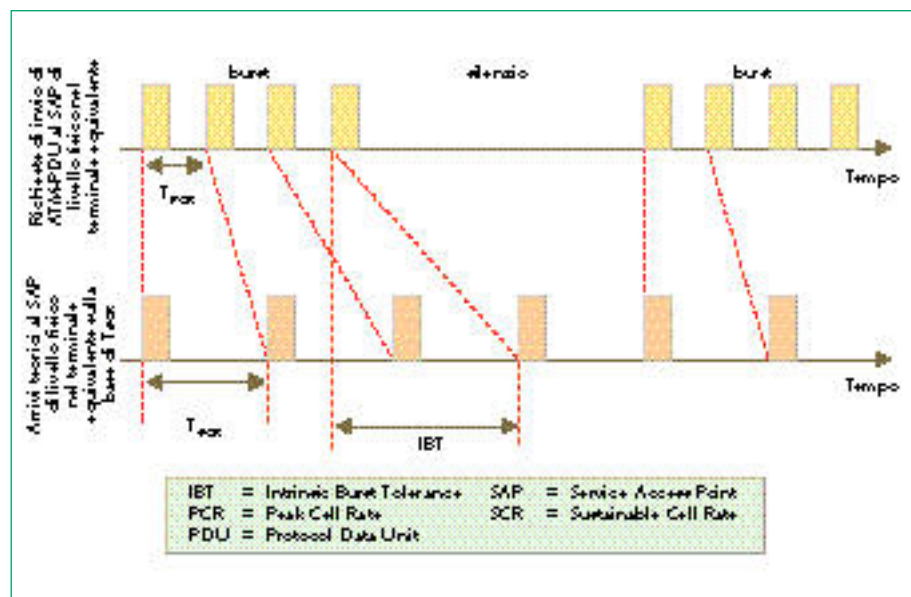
Richieste di invio di ATM-PDU al SAP di livello fisico nel terminale equivalente

burst

silenzio

burst

$T_{PCR}$

Tempo

Arrivi teorici al SAP di livello fisico nel terminale equivalente sulla base di $T_{SCR}$

$T_{SCR}$

IBT

Tempo

| IBT = Intrinsic Burst Tolerance | SAP = Service Access Point |
|---|---|
| PCR = Peak Cell Rate | SCR = Sustainable Cell Rate |
| PDU = Protocol Data Unit | |